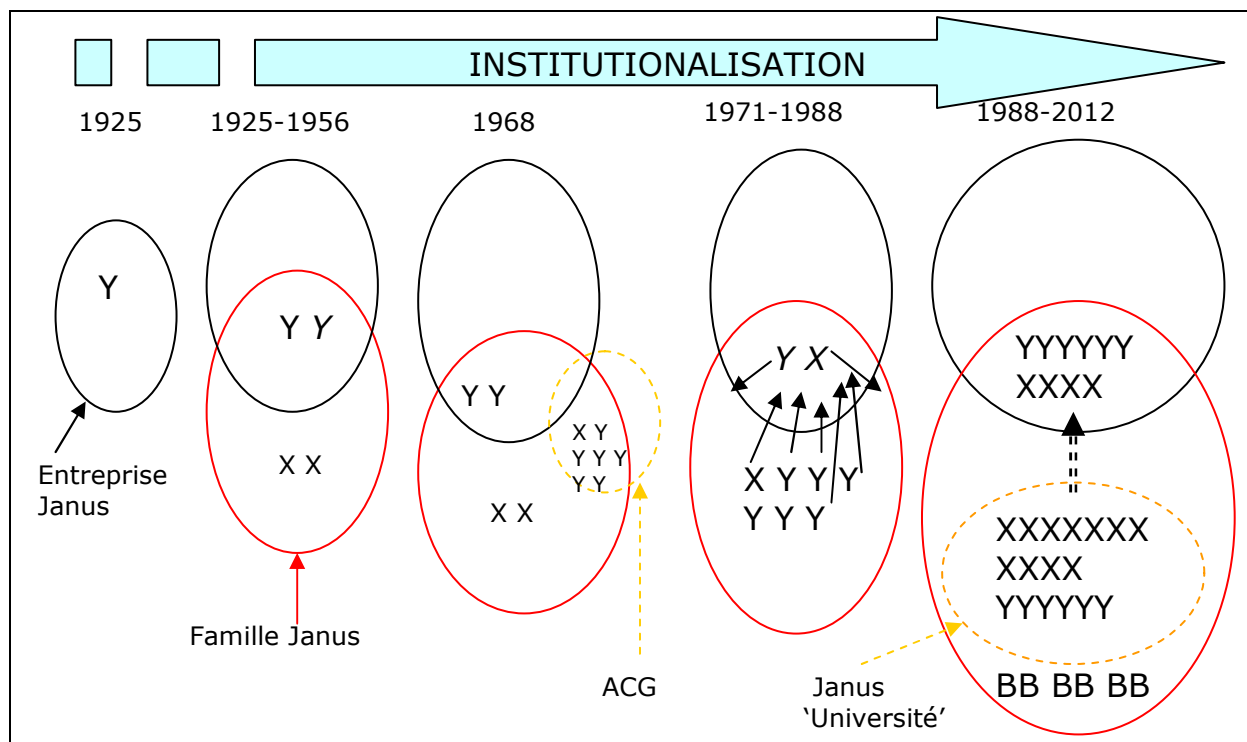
INSTITUTIONALISATION

1925

1925-1956

1968

1971-1988

1988-2012

Y

Entreprise Janus

Y Y

X X

Famille Janus

Y Y

X X

X Y
Y Y Y
Y Y

ACG

Y X

X Y Y Y
Y Y Y

YYYYYY
XXXX

XXXXXXX
XXXX
YYYYYY

BB BB BB

Janus
'Université'